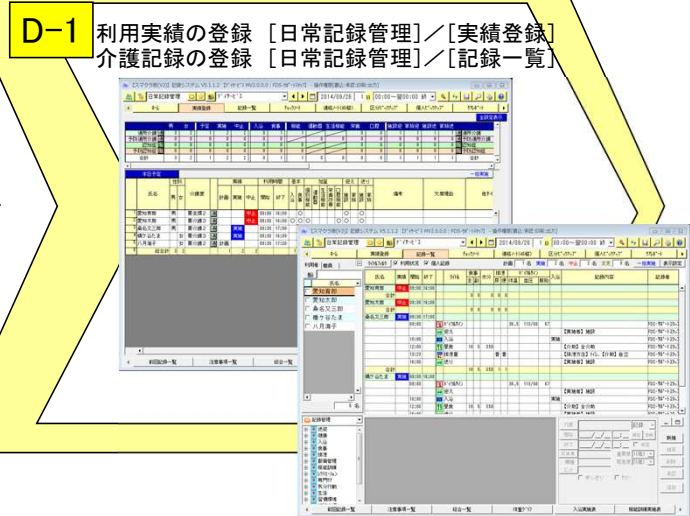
D−1 利用実績の登録［日常記録管理］／［実績登録］
介護記録の登録［日常記録管理］／［記録一覧］

日常記録管理
2014/09/28
ホーム
実績登録
記録一覧
チェックリスト
連絡ノート（日報）
区分ボックスグループ
個人ボックスグループ
全部実績表示
氏名
愛知春樹
愛知太郎
桑名又三郎
桃ヶ谷たま
八月海子
合計
一括実績
記録一覧
注意事項一覧
総合一覧
記録内容
記録者
【実施者】確認
【介助】全介助
記録管理
入退院実績
帳票印刷実績表